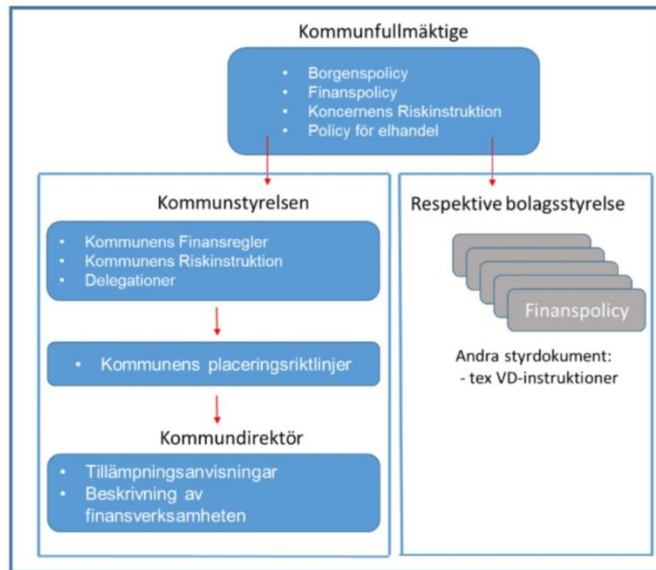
Kommunfullmäktige

- Borgenspolicy
- Finanspolicy
- Koncernens Riskinstruktion
- Policy för elhandel

Kommunstyrelsen

- Kommunens Finansregler
- Kommunens Riskinstruktion
- Delegationer

- Kommunens placeringsriktlinjer

Kommundirektör

- Tillämpningsanvisningar
- Beskrivning av finansverksamheten

Respektive bolagsstyrelse

Finanspolicy

Andra styrdokument:
- tex VD-instruktioner